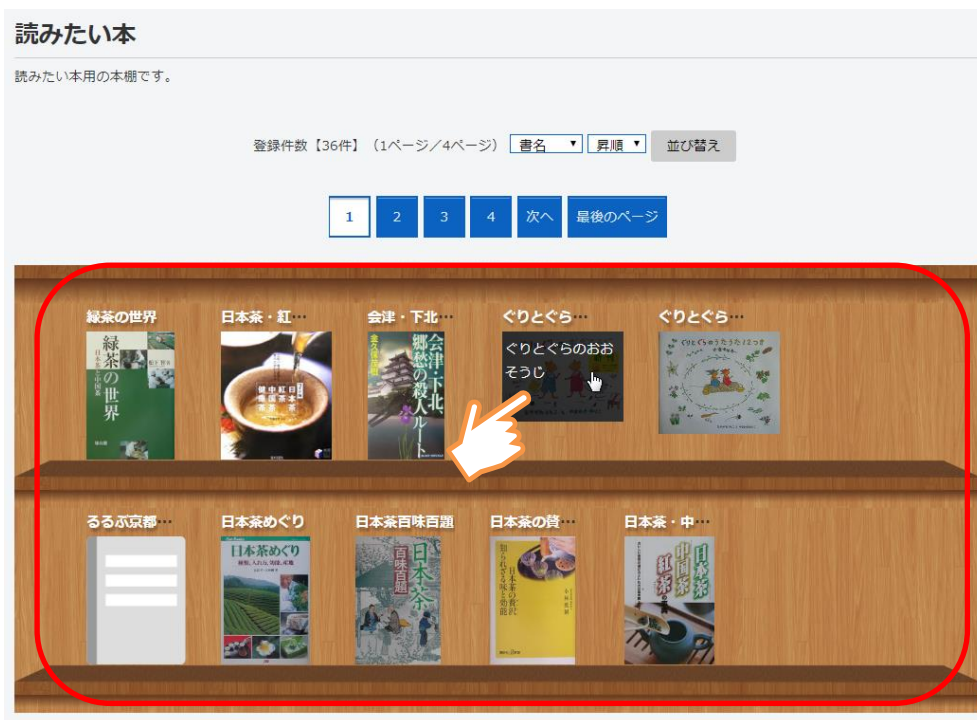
読みたい本

読みたい本用の本棚です。

登録件数【36件】（1ページ／4ページ） 書名 ▾ 昇順 ▾ 並び替え

1 2 3 4 次へ 最後のページ

緑茶の世界

緑茶の世界

日本茶・紅…

会津・下北…

会津・下北、郷愁の殺人ルート

ぐりとぐら…

ぐりとぐらのおおそうじ

ぐりとぐら…

るるぶ京都…

日本茶めぐり

日本茶めぐり

日本茶百味百題

日本茶 百味百題

日本茶の贅…

日本茶の贅沢

日本茶・中…

日本茶 中国茶 紅茶